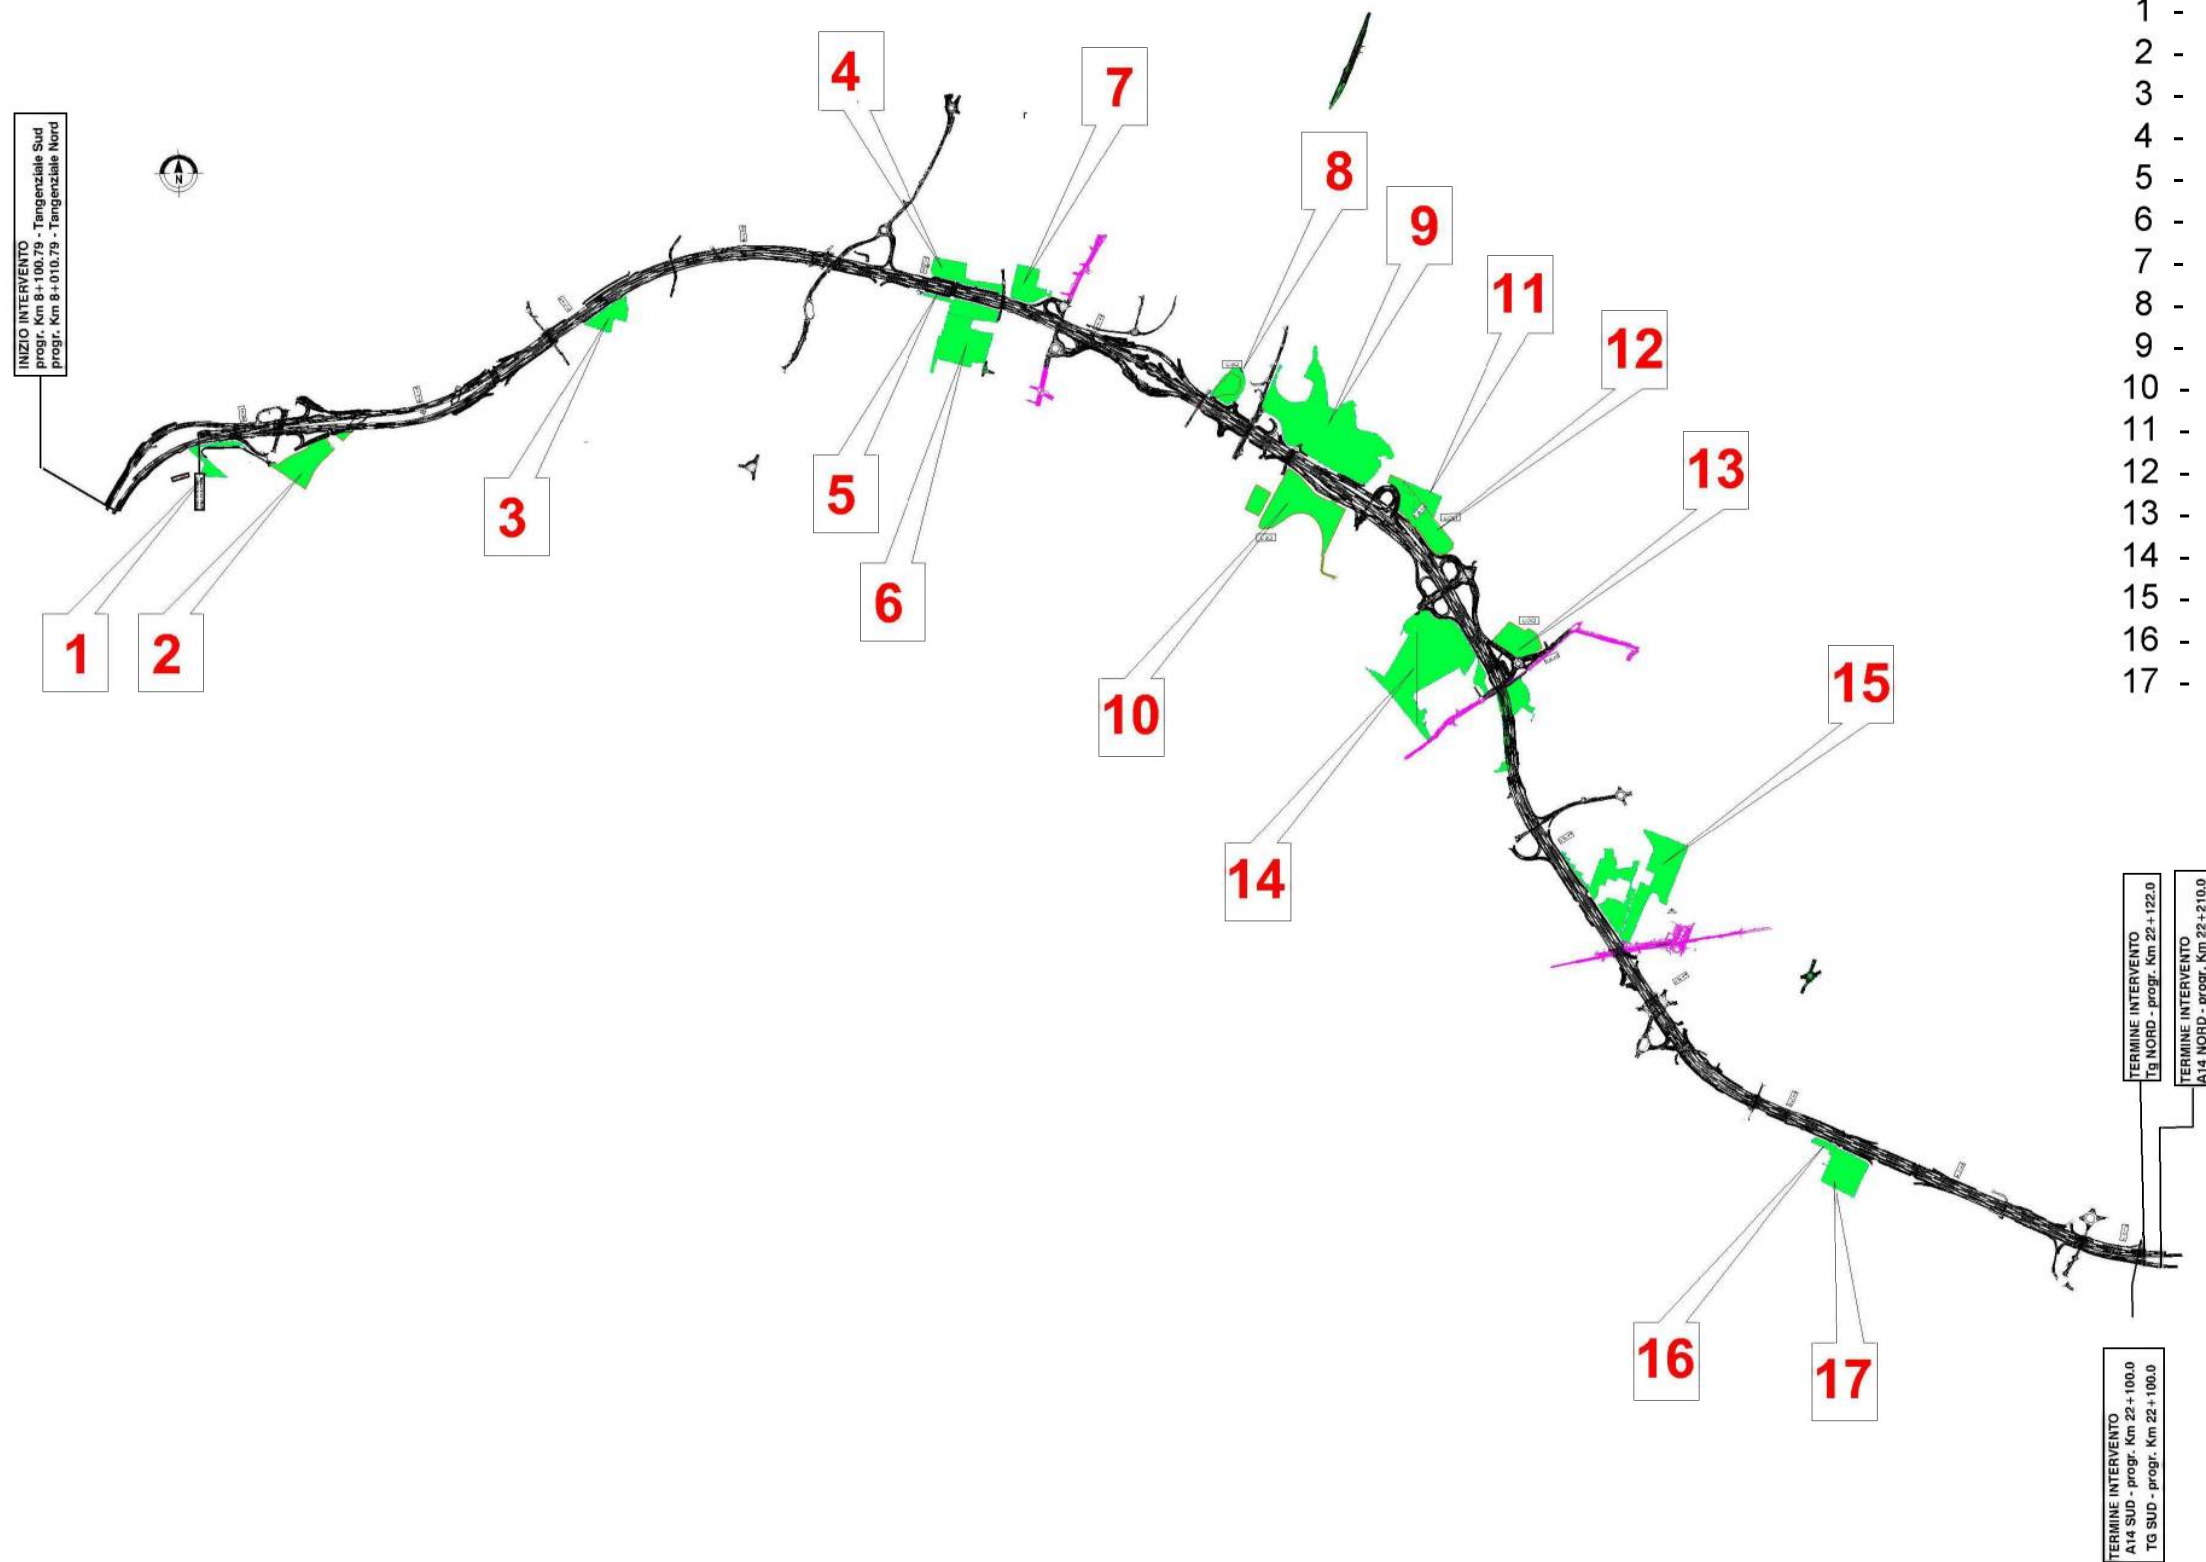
INIZIO INTERVENTO
progr. Km 8+100.79 - Tangenziale Sud
progr. Km 8+010.79 - Tangenziale Nord

N

4
7
8
9
11
12
13
15
3
5
6
1
2
10
14
16
17

1 -
2 -
3 -
4 -
5 -
6 -
7 -
8 -
9 -
10 -
11 -
12 -
13 -
14 -
15 -
16 -
17 -

TERMINE INTERVENTO
Tg NORD - progr. Km 22+122.0

TERMINE INTERVENTO
A14 NORD - progr. Km 22+210.0

TERMINE INTERVENTO
A14 SUD - progr. Km 22+100.0
TG SUD - progr. Km 22+100.0